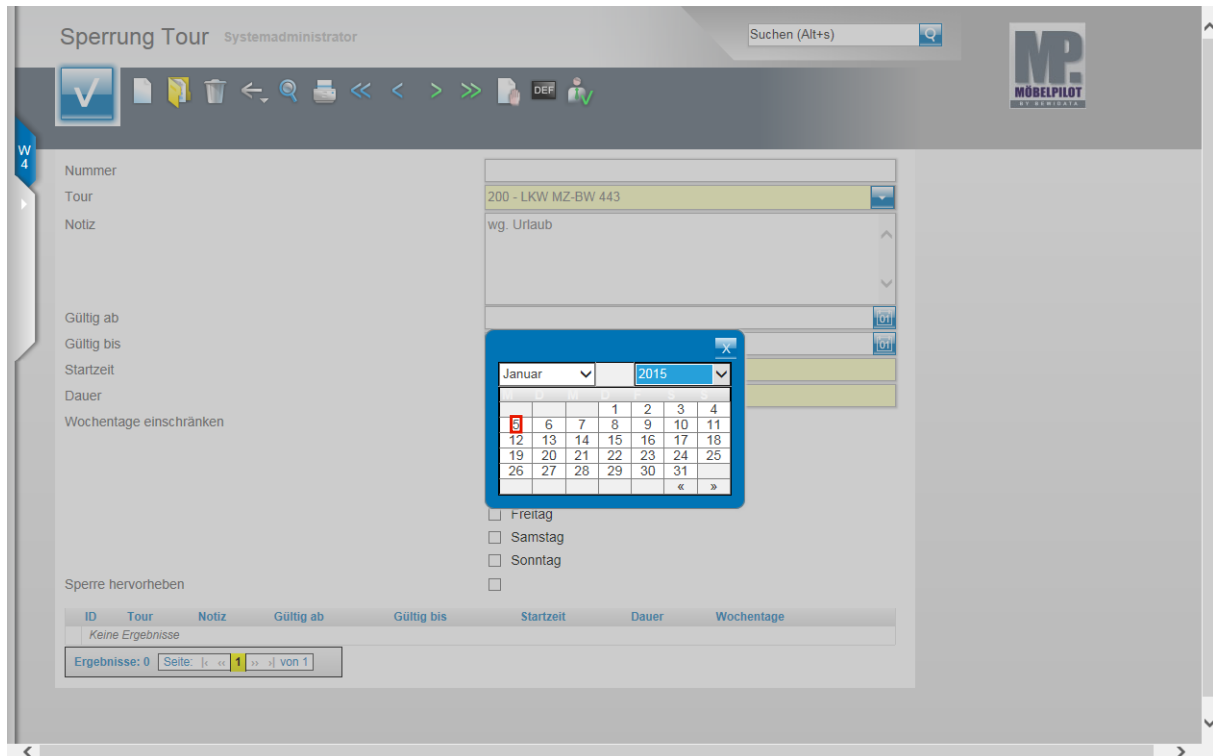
Sperrung Tour Systemadministrator

Suchen (Alt+s)

MP. MÖBELPILOT

DEF

W 4

Nummer

Tour

200 - LKW MZ-BW 443

Notiz

wg. Urlaub

Gültig ab

Gültig bis

Startzeit

Dauer

Wochentage einschränken

Januar

2015

| M | D | M | D | F | S | S |
|---|---|---|---|---|---|---|
| | | | 1 | 2 | 3 | 4 |
| 5 | 6 | 7 | 8 | 9 | 10 | 11 |
| 12 | 13 | 14 | 15 | 16 | 17 | 18 |
| 19 | 20 | 21 | 22 | 23 | 24 | 25 |
| 26 | 27 | 28 | 29 | 30 | 31 | |
| | | | | | « | » |

Freitag

Samstag

Sonntag

Sperre hervorheben

| ID | Tour | Notiz | Gültig ab | Gültig bis | Startzeit | Dauer | Wochentage |
|---|---|---|---|---|---|---|---|
| Keine Ergebnisse | | | | | | | |

Ergebnisse: 0 Seite: 1 von 1